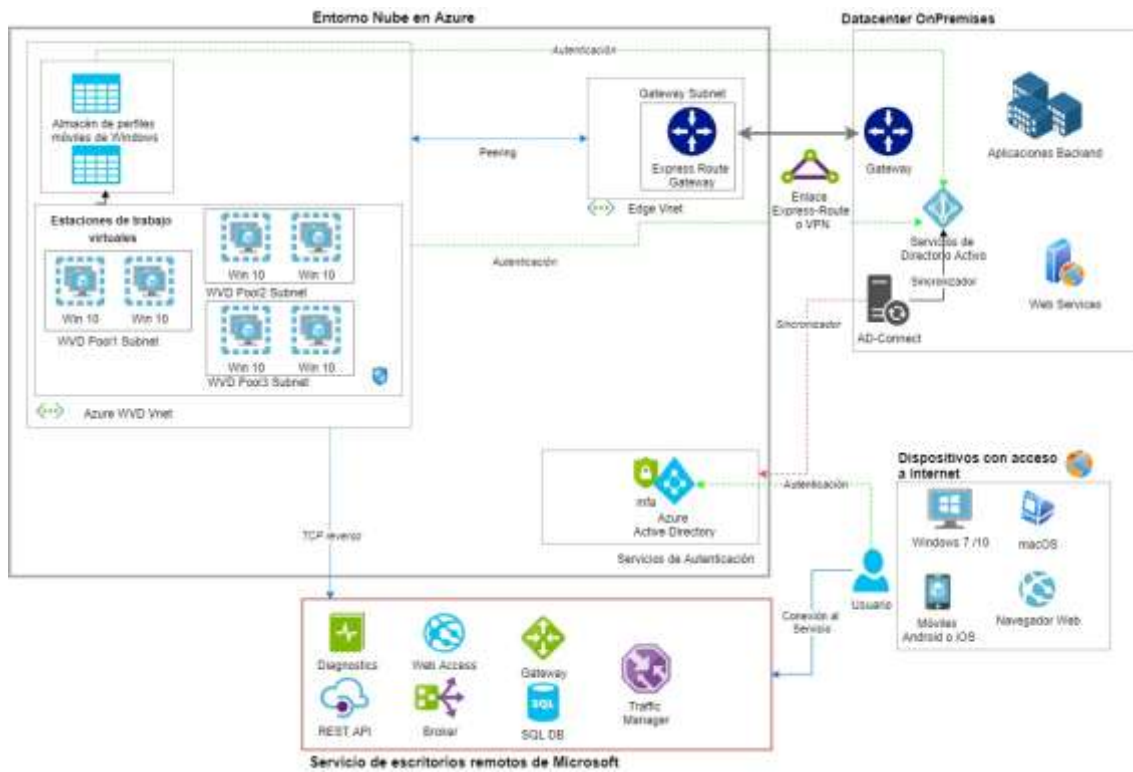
Entorno Nube en Azure

Datacenter OnPremises

Autenticación

Almacén de perfiles móviles de Windows

Gateway Subnet

Express Route Gateway

Peering

Gateway

Aplicaciones Backend

Enlace Express-Route o VPN

Edge Vnet

Estaciones de trabajo virtuales

Win 10

Win 10

Win 10

Win 10

WVD Pool2 Subnet

WVD Pool1 Subnet

Win 10

Win 10

WVD Pool3 Subnet

Autenticación

Servicios de Directorio Activo

Sincronizador

Sincronizador

Web Services

AD-Connect

Azure WVD Vnet

Dispositivos con acceso a Internet

Autenticación

mfa

Azure Active Directory

Windows 7 /10

macOS

TCP reverso

Servicios de Autenticación

Usuario

Móviles Android o iOS

Navegador Web

Conexión al Servicio

Diagnostics

Web Access

Gateway

Traffic Manager

REST API

Broker

SQL DB

Servicio de escritorios remotos de Microsoft